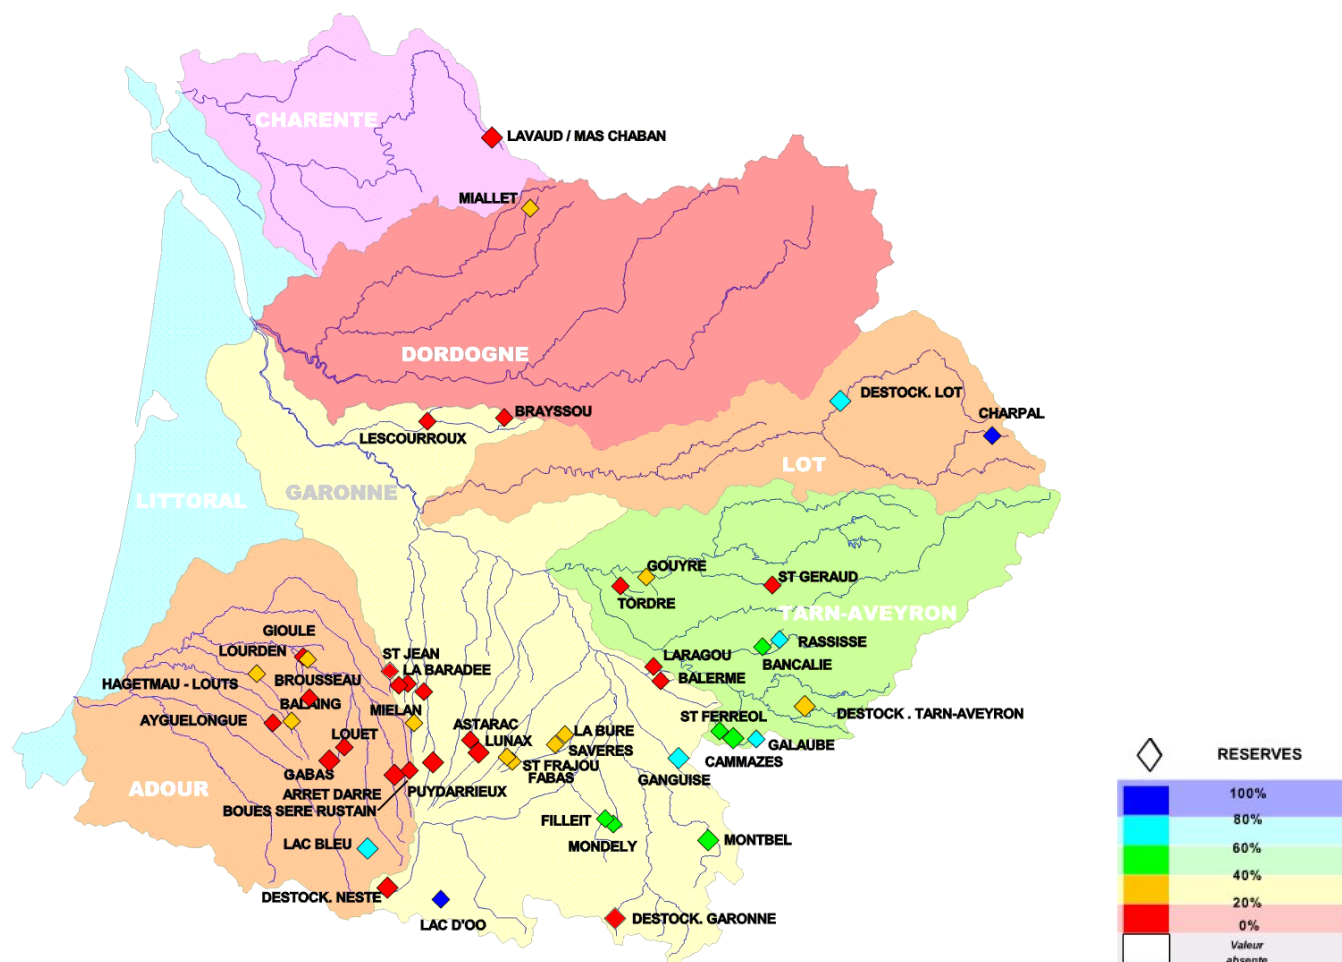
CHARENTE
LAVAUD / MAS CHABAN
MIALLET
DORDOGNE
DESTOCK. LOT
CHARPAL
BRAYSSOU
LESCOUROUX
LOT
LITTORAL
GARONNE
GOUYRE
ST GERAUD
TORDRE
TARN-AVEYRON
RASSISSE
GIOULE
LOURDEN
ST JEAN
LA BARADEE
LARAGOU
BANCALIE
HAGETMAU - LOUTS
BROUSSEAU
BALERME
BALAING
MIELAN
AYGUELONGUE
ASTARAC
ST FERREOL
DESTOCK . TARN-AVEYRON
LOUET
LUNAX
LA BURE
GALAUBE
SAVERES
GABAS
ST FRAJOU
CAMMAZES
FABAS
ADOUR
GANGUISE
ARRET DARRE
PUYDARRIEUX
BOUES SERE RUSTAIN
FILLEIT
MONTBEL
LAC BLEU
MONDELY
DESTOCK. NESTE
LAC D'OO
DESTOCK. GARONNE
RESERVES
100%
80%
60%
40%
20%
0%
Valeur absente